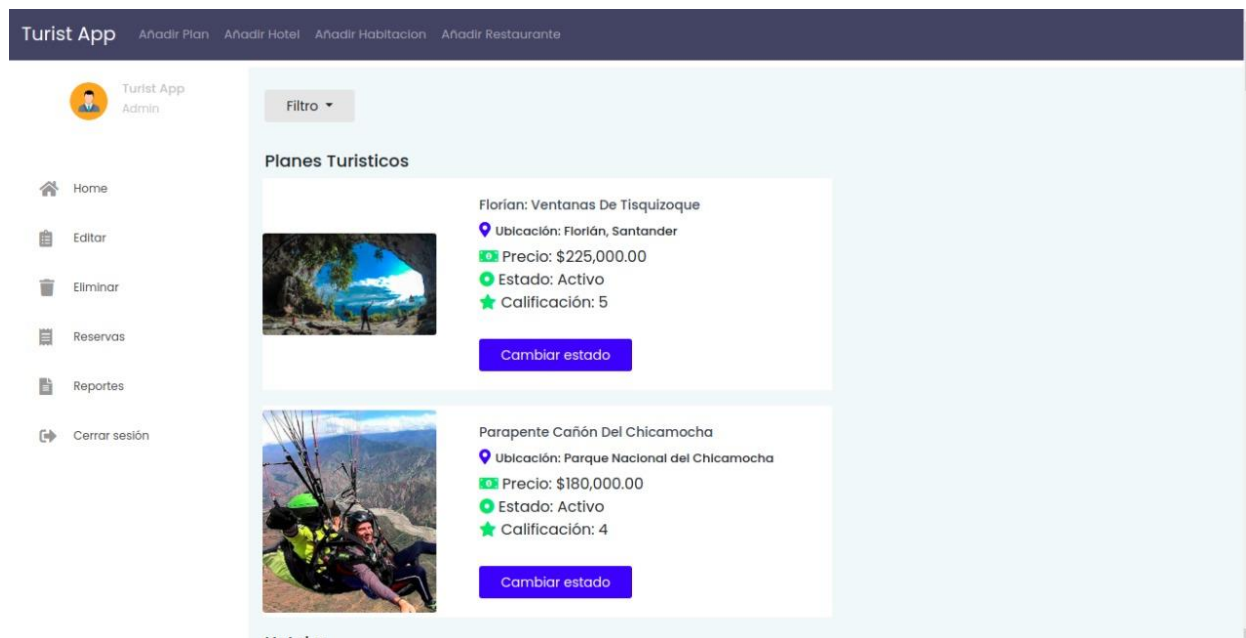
Turist App Añadir Plan Añadir Hotel Añadir Habitacion Añadir Restaurante

Turist App
Admin

Home
Editar
Eliminar
Reservas
Reportes
Cerrar sesión

Filtro

Planes Turisticos

Florian: Ventanas De Tisquizoque
Ubicación: Florián, Santander
Precio: $225,000.00
Estado: Activo
Calificación: 5
Cambiar estado

Parapente Cañón Del Chicamocha
Ubicación: Parque Nacional del Chicamocha
Precio: $180,000.00
Estado: Activo
Calificación: 4
Cambiar estado

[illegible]